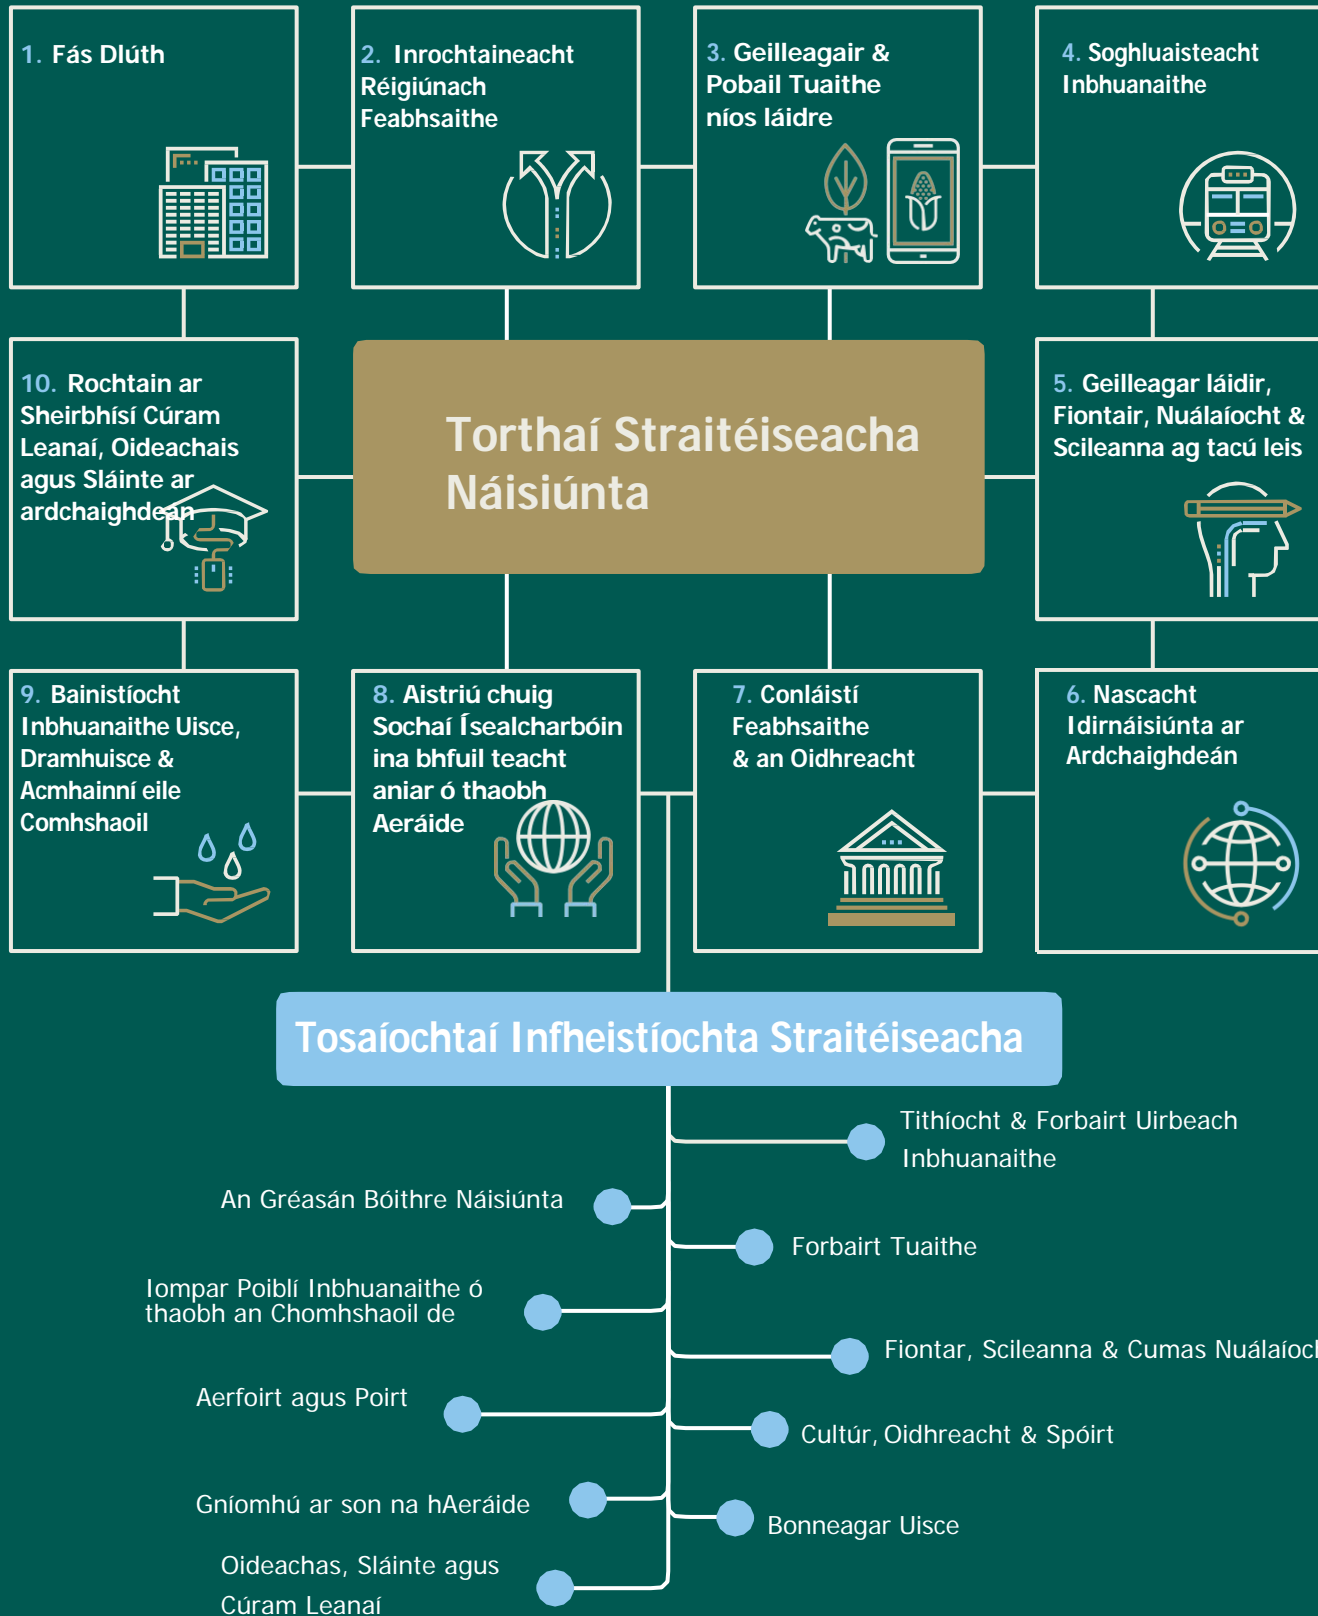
1. Fás Dlúth

2. Inrochtaineacht Réigiúnach Feabhsaithe

3. Geilleagair & Pobail Tuaithe níos láidre

4. Soghluaisteacht Inbhuanaithe

10. Rochtain ar Sheirbhísí Cúram Leanaí, Oideachais agus Sláinte ar ardchaighdeán

Torthaí Straitéiseacha Náisiúnta

5. Geilleagar láidir, Fiontair, Nuálaíocht & Scileanna ag tacú leis

9. Bainistíocht Inbhuanaithe Uisce, Dramhuisce & Acmhainní eile Comhshaoil

8. Aistriú chuig Sochaí Ísealcharbóin ina bhfuil teacht aniar ó thaobh Aeráide

7. Conláistí Feabhsaithe & an Oidhreacht

6. Nascacht Idirnáisiúnta ar Ardchaighdeán

Tosaíochtaí Infheistíochta Straitéiseacha

Tithíocht & Forbairt Uirbeach Inbhuanaithe

An Gréasán Bóithre Náisiúnta

Forbairt Tuaithe

Iompar Poiblí Inbhuanaithe ó thaobh an Chomhshaoil de

Fiontar, Scileanna & Cumas Nuálaíoc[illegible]

Aerfoirt agus Poirt

Cultúr, Oidhreacht & Spóirt

Gníomhú ar son na hAeráide

Bonneagar Uisce

Oideachas, Sláinte agus Cúram Leanaí